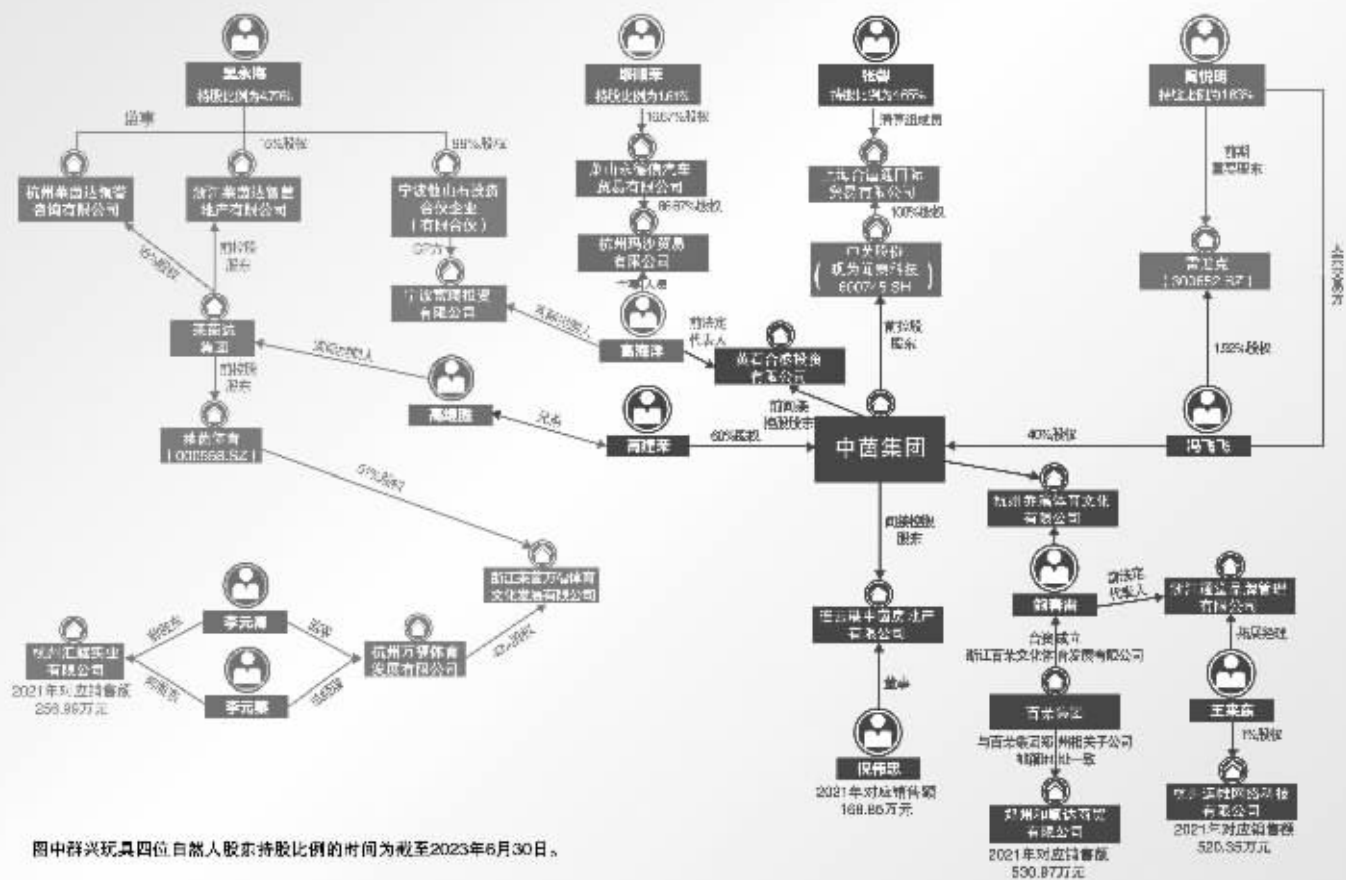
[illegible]
持股比例为4.76%

监事

10%股权

99%股权

杭州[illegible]管理咨询有限公司

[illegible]置业有限公司

宁波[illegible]投资合伙企业（有限合伙）

GP方

宁波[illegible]投资有限公司

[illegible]集团

实际控制人

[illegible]

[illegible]（002558.SZ）

5%股权

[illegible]
持股比例为1.61%

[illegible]股权

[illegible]汽车贸易有限公司

66.67%股权

杭州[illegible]贸易有限公司

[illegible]

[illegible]

法定代表人

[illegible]有限公司

兄弟

60%股权

中茵集团

张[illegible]
持股比例为1.65%

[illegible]

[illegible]有限公司

100%股权

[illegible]（600745.SH）

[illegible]

前间接控股股东

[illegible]
持股比例为1.63%

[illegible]

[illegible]（300652.SZ）

1.92%股权

人员交叉

40%股权

冯飞飞

杭州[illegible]文化有限公司

间接控股股东

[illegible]有限公司

董事

倪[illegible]

2021年对应销售额168.86万元

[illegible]

法定代表人

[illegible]管理有限公司

合资成立
浙江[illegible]有限公司

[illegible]

与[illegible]有限公司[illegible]一致

郑州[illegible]有限公司

2021年对应销售额530.97万元

王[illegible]

1%股权

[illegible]有限公司

2021年对应销售额520.35万元

浙江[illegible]体育文化发展有限公司

李元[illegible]

李元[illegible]

监事

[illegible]

杭州万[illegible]体育发展有限公司

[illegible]股权

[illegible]有限公司

2021年对应销售额256.96万元

图中群兴玩具四位自然人股东持股比例的时间为截至2023年6月30日。